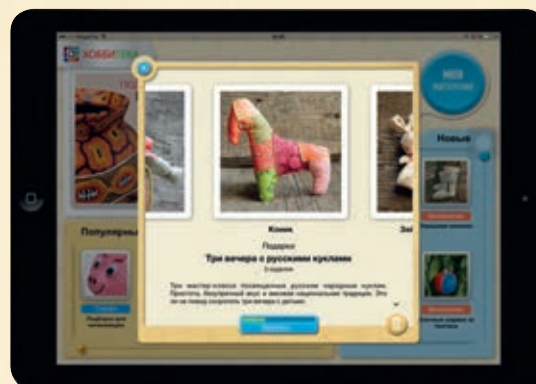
ХОББИ

МОИ

Популярны

Новые

Конек

Подарки

Три вечера с русскими куклами

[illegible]

Три мастер-класса посвященных русским народным куклам. Простота, безупречный вкус и вековые национальные традиции. Это ли не повод скоротать три вечера с детьми.

Заз